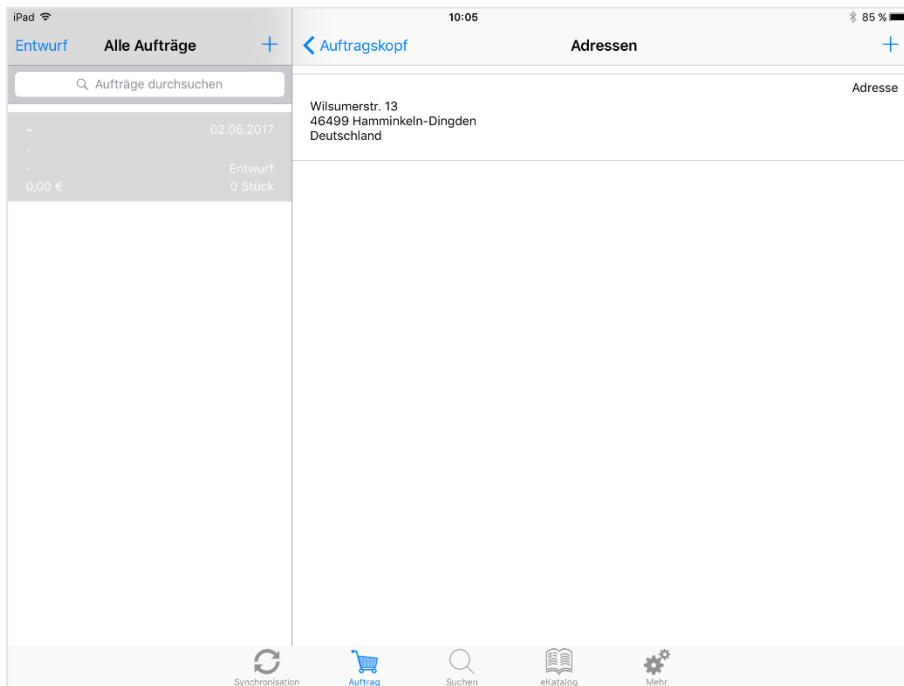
iPad
10:05
85 %

Entwurf
Alle Aufträge
+

Aufträge durchsuchen

-
02.06.2017
-
-
Entwurf
0,00 €
0 Stück

Auftragskopf
Adressen
+

Adresse
Wilsumerstr. 13
46499 Hamminkeln-Dingden
Deutschland

Synchronisation
Auftrag
Suchen
eKatalog
Mehr